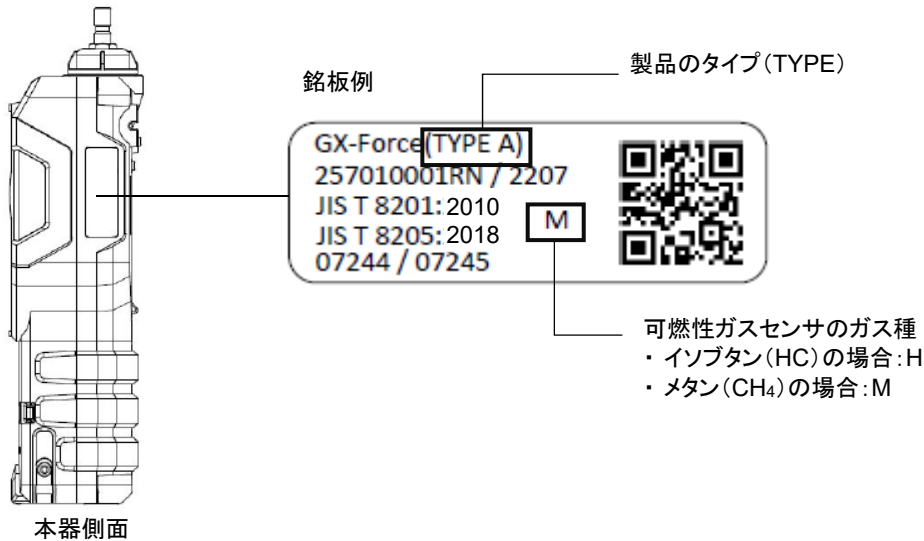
銘板例

製品のタイプ(TYPE)

GX-Force(TYPE A)
257010001RN / 2207
JIS T 8201:2010
JIS T 8205:2018
07244 / 07245

M

可燃性ガスセンサのガス種
・ イソブタン(HC)の場合:H
・ メタン($CH_4$)の場合:M

本器側面